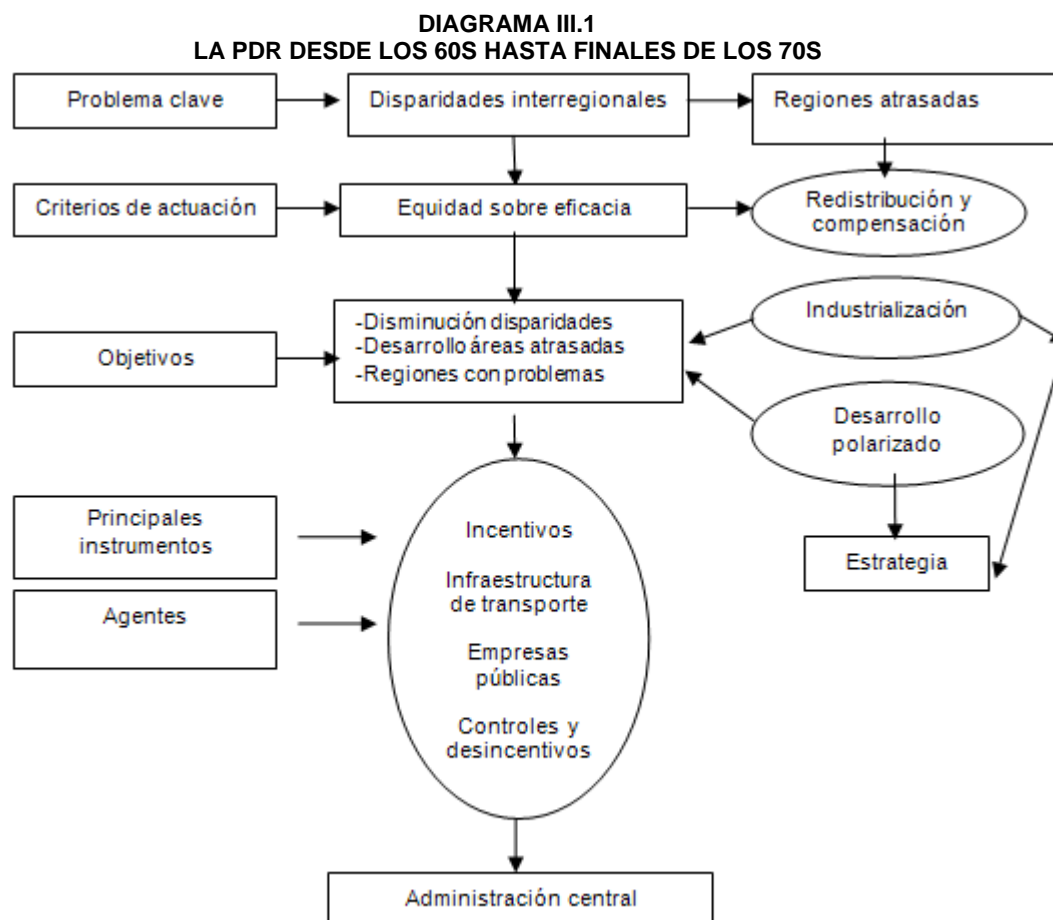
DIAGRAMA III.1
LA PDR DESDE LOS 60S HASTA FINALES DE LOS 70S

Problema clave

Disparidades interregionales

Regiones atrasadas

Criterios de actuación

Equidad sobre eficacia

Redistribución y compensación

-Disminución disparidades
-Desarrollo áreas atrasadas
-Regiones con problemas

Industrialización

Objetivos

Desarrollo polarizado

Principales instrumentos

Incentivos

Infraestructura de transporte

Empresas públicas

Controles y desincentivos

Estrategia

Agentes

Administración central